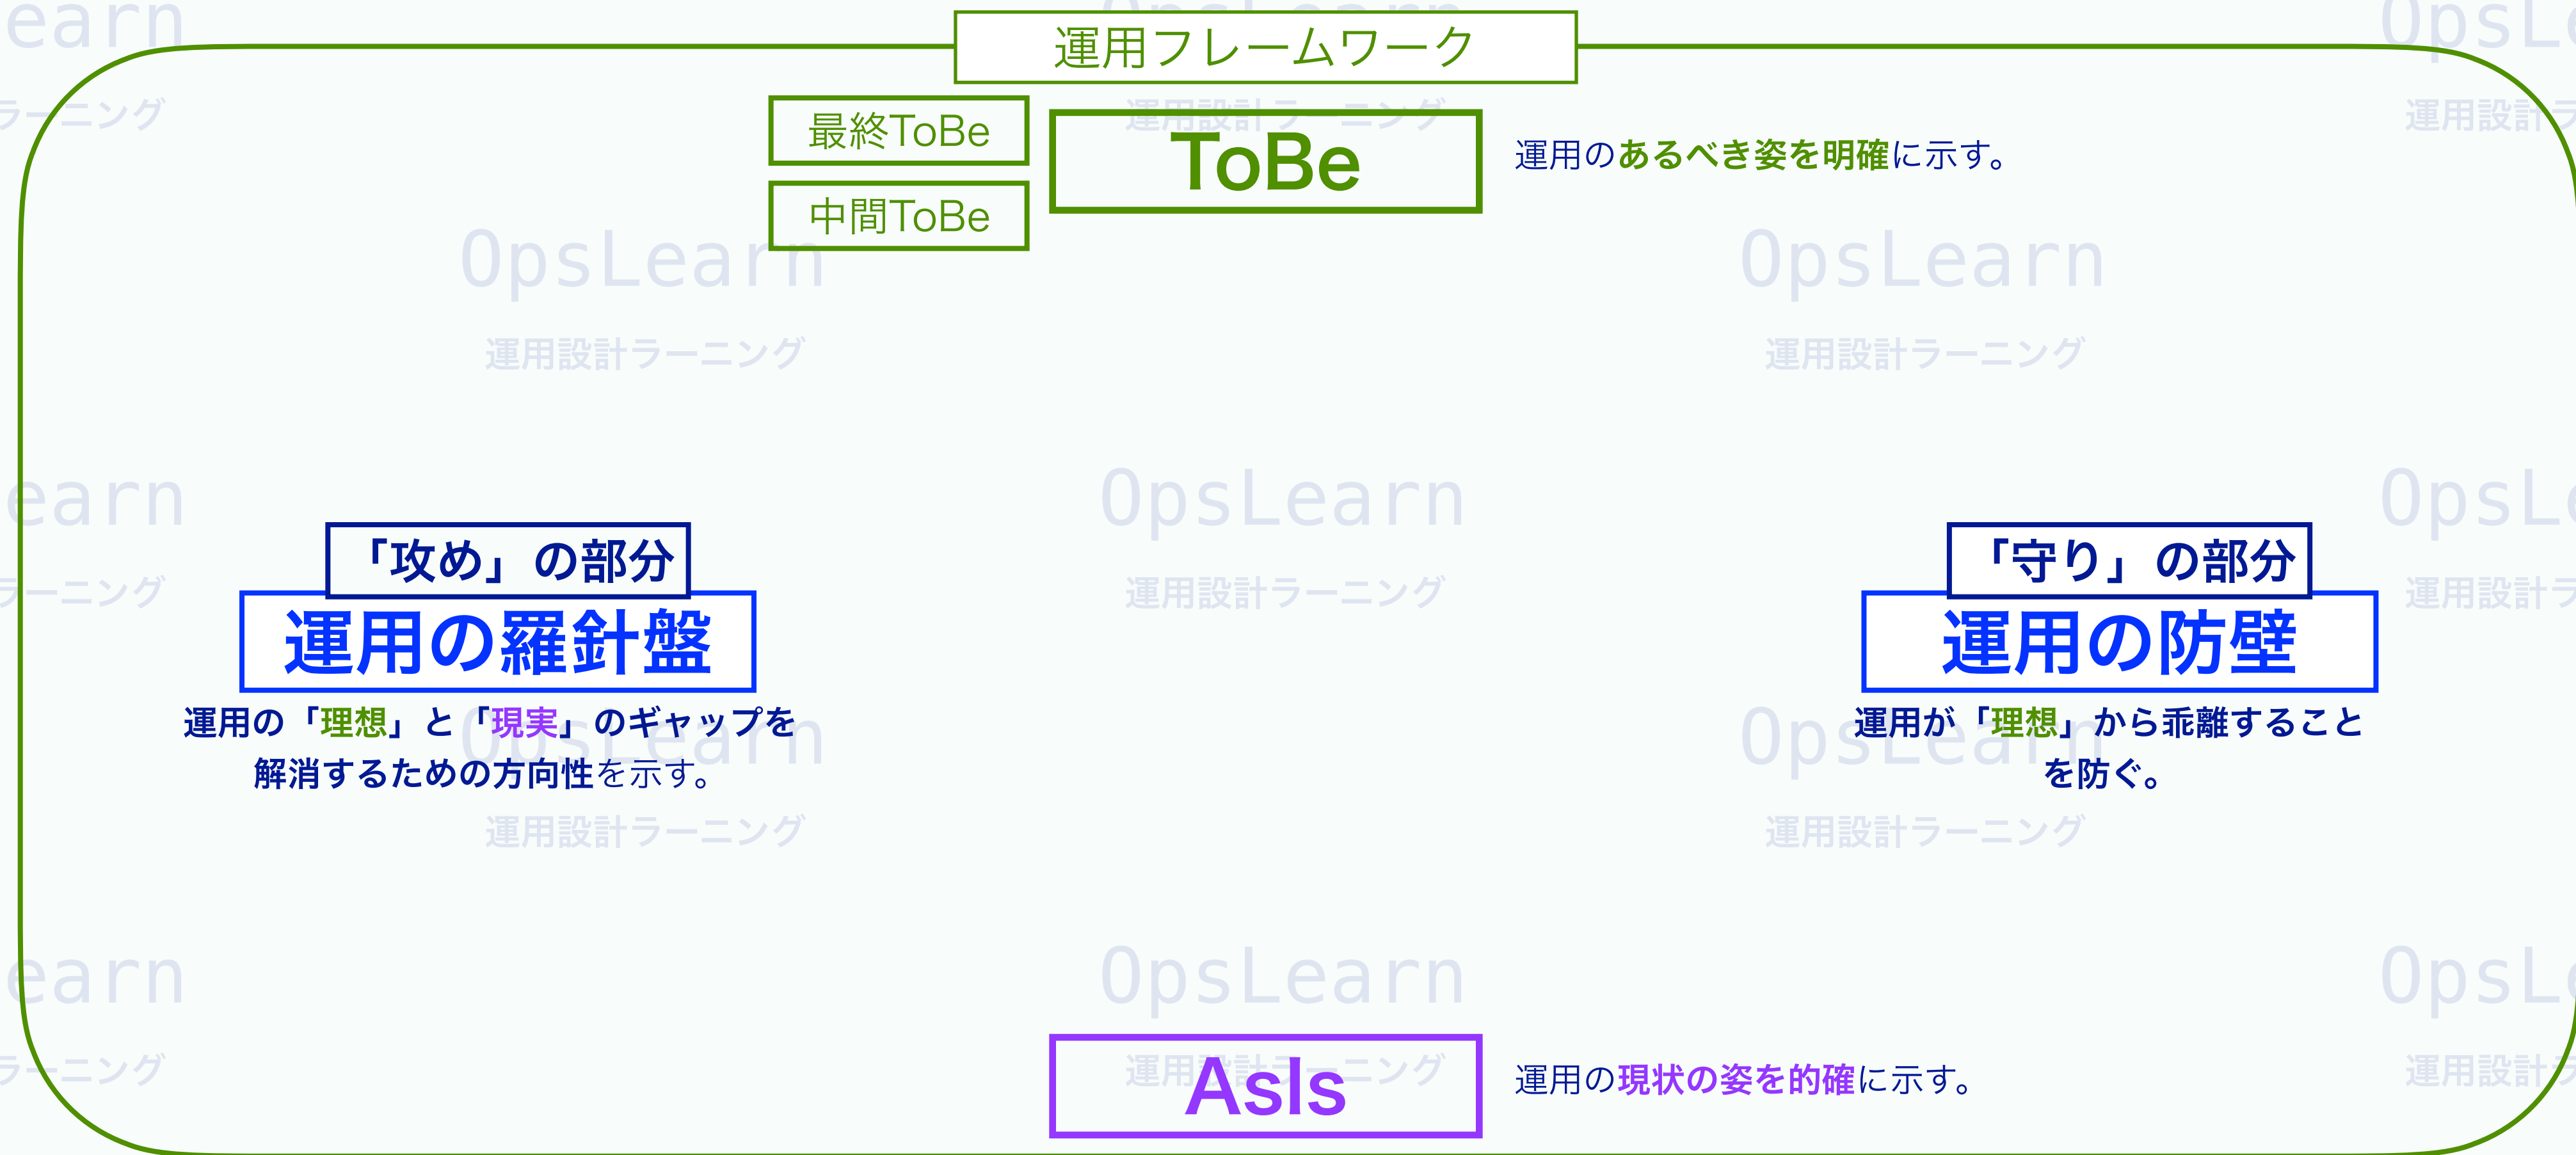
運用フレームワーク

最終ToBe

中間ToBe

ToBe

運用のあるべき姿を明確に示す。

「攻め」の部分
運用の羅針盤
運用の「理想」と「現実」のギャップを解消するための方向性を示す。

「守り」の部分
運用の防壁
運用が「理想」から乖離することを防ぐ。

AsIs

運用の現状の姿を的確に示す。

OpsLearn 運用設計ラーニング